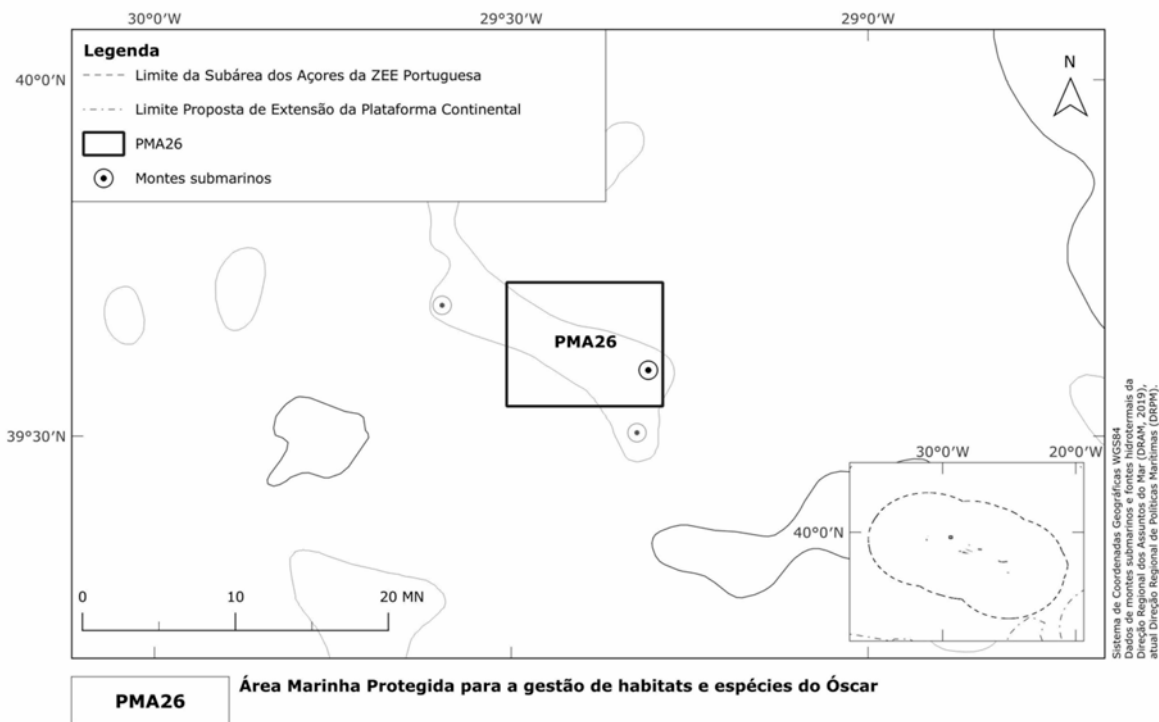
30°0′W
29°30′W
29°0′W

Legenda
Limite da Subárea dos Açores da ZEE Portuguesa
Limite Proposta de Extensão da Plataforma Continental
PMA26
Montes submarinos

N

40°0′N
39°30′N

PMA26

30°0′W
20°0′W
40°0′N

0
10
20 MN

Sistema de Coordenadas Geográficas WGS84
Dados de montes submarinos e fontes hidrotermais da Direção Regional dos Assuntos do Mar (DRAM, 2019), atual Direção Regional de Políticas Marítimas (DRPM).

PMA26
Área Marinha Protegida para a gestão de habitats e espécies do Óscar